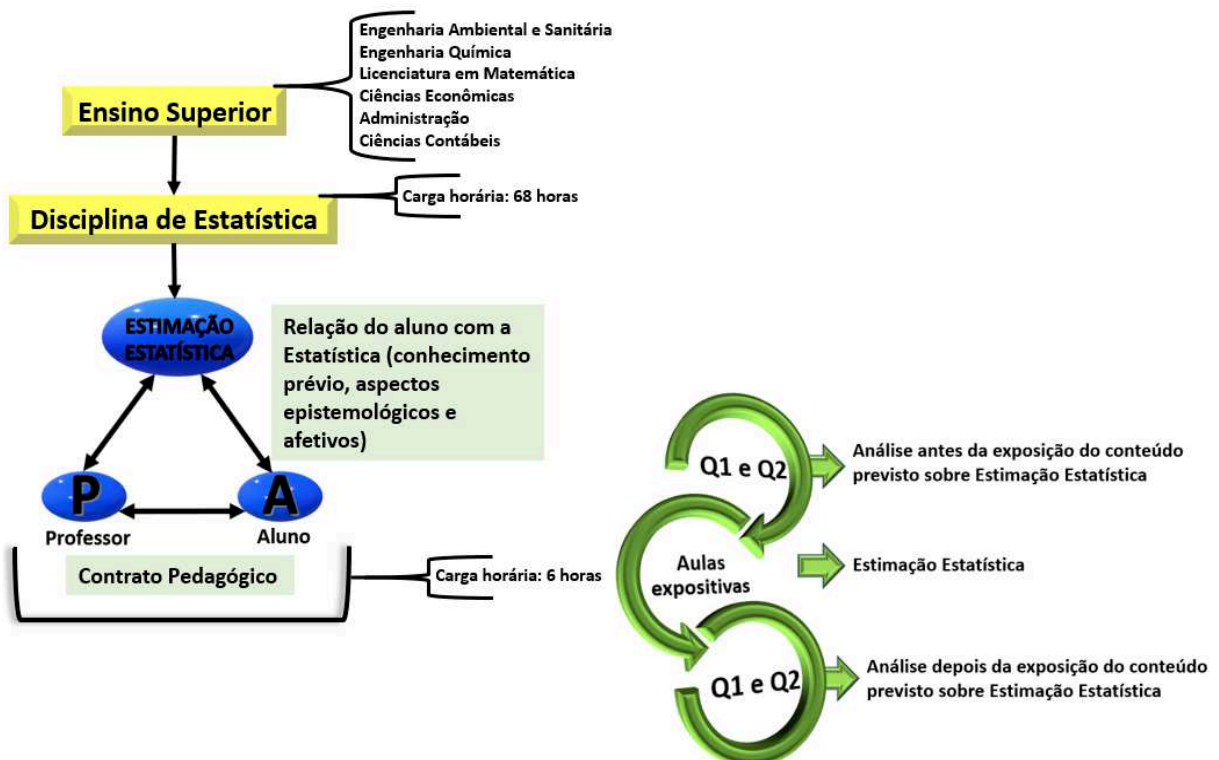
Engenharia Ambiental e Sanitária
Engenharia Química
Licenciatura em Matemática
Ciências Econômicas
Administração
Ciências Contábeis

Ensino Superior

Disciplina de Estatística

Carga horária: 68 horas

ESTIMAÇÃO ESTATÍSTICA

Relação do aluno com a Estatística (conhecimento prévio, aspectos epistemológicos e afetivos)

P
Professor

A
Aluno

Contrato Pedagógico

Carga horária: 6 horas

Q1 e Q2

Análise antes da exposição do conteúdo previsto sobre Estimação Estatística

Aulas expositivas

Estimação Estatística

Q1 e Q2

Análise depois da exposição do conteúdo previsto sobre Estimação Estatística